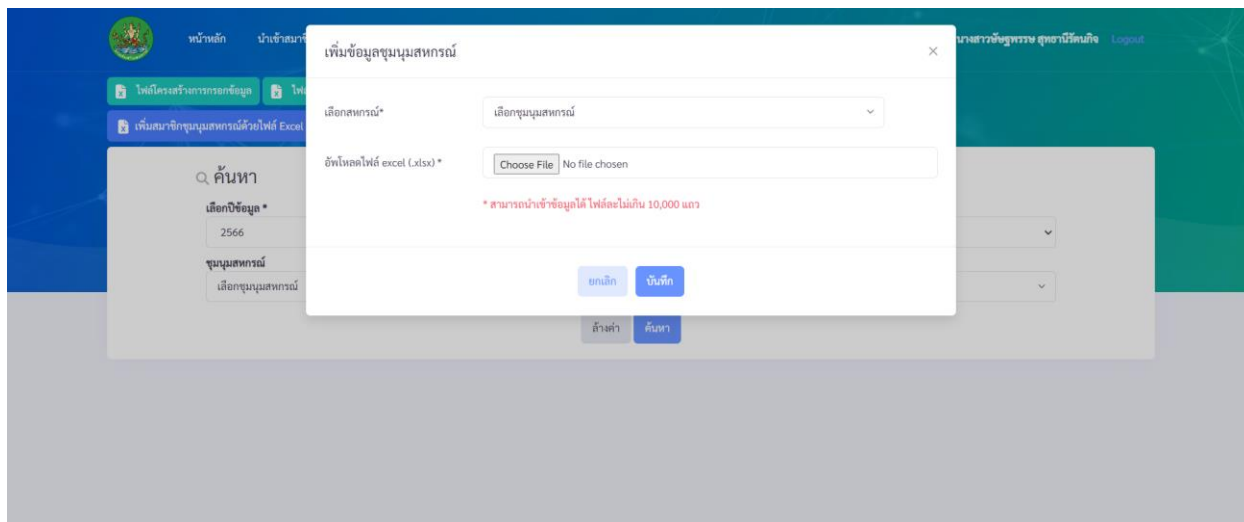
หน้าหลัก นำเข้าสมาชิ

นางสาวชัชฎพรรษ สุทธานีรัตนกิจ Logout

ไฟล์โครงสร้างการกรอกข้อมูล ไฟล

เพิ่มสมาชิกชุมนุมสหกรณ์ด้วยไฟล์ Excel

ค้นหา

เลือกปีข้อมูล *

2566

ชุมนุมสหกรณ์

เลือกชุมนุมสหกรณ์

ล้างค่า ค้นหา

เพิ่มข้อมูลชุมนุมสหกรณ์

×

เลือกสหกรณ์*

เลือกชุมนุมสหกรณ์

อัพโหลดไฟล์ excel (.xlsx) *

Choose File No file chosen

* สามารถนำเข้าข้อมูลได้ ไฟล์ละไม่เกิน 10,000 แถว

ยกเลิก บันทึก